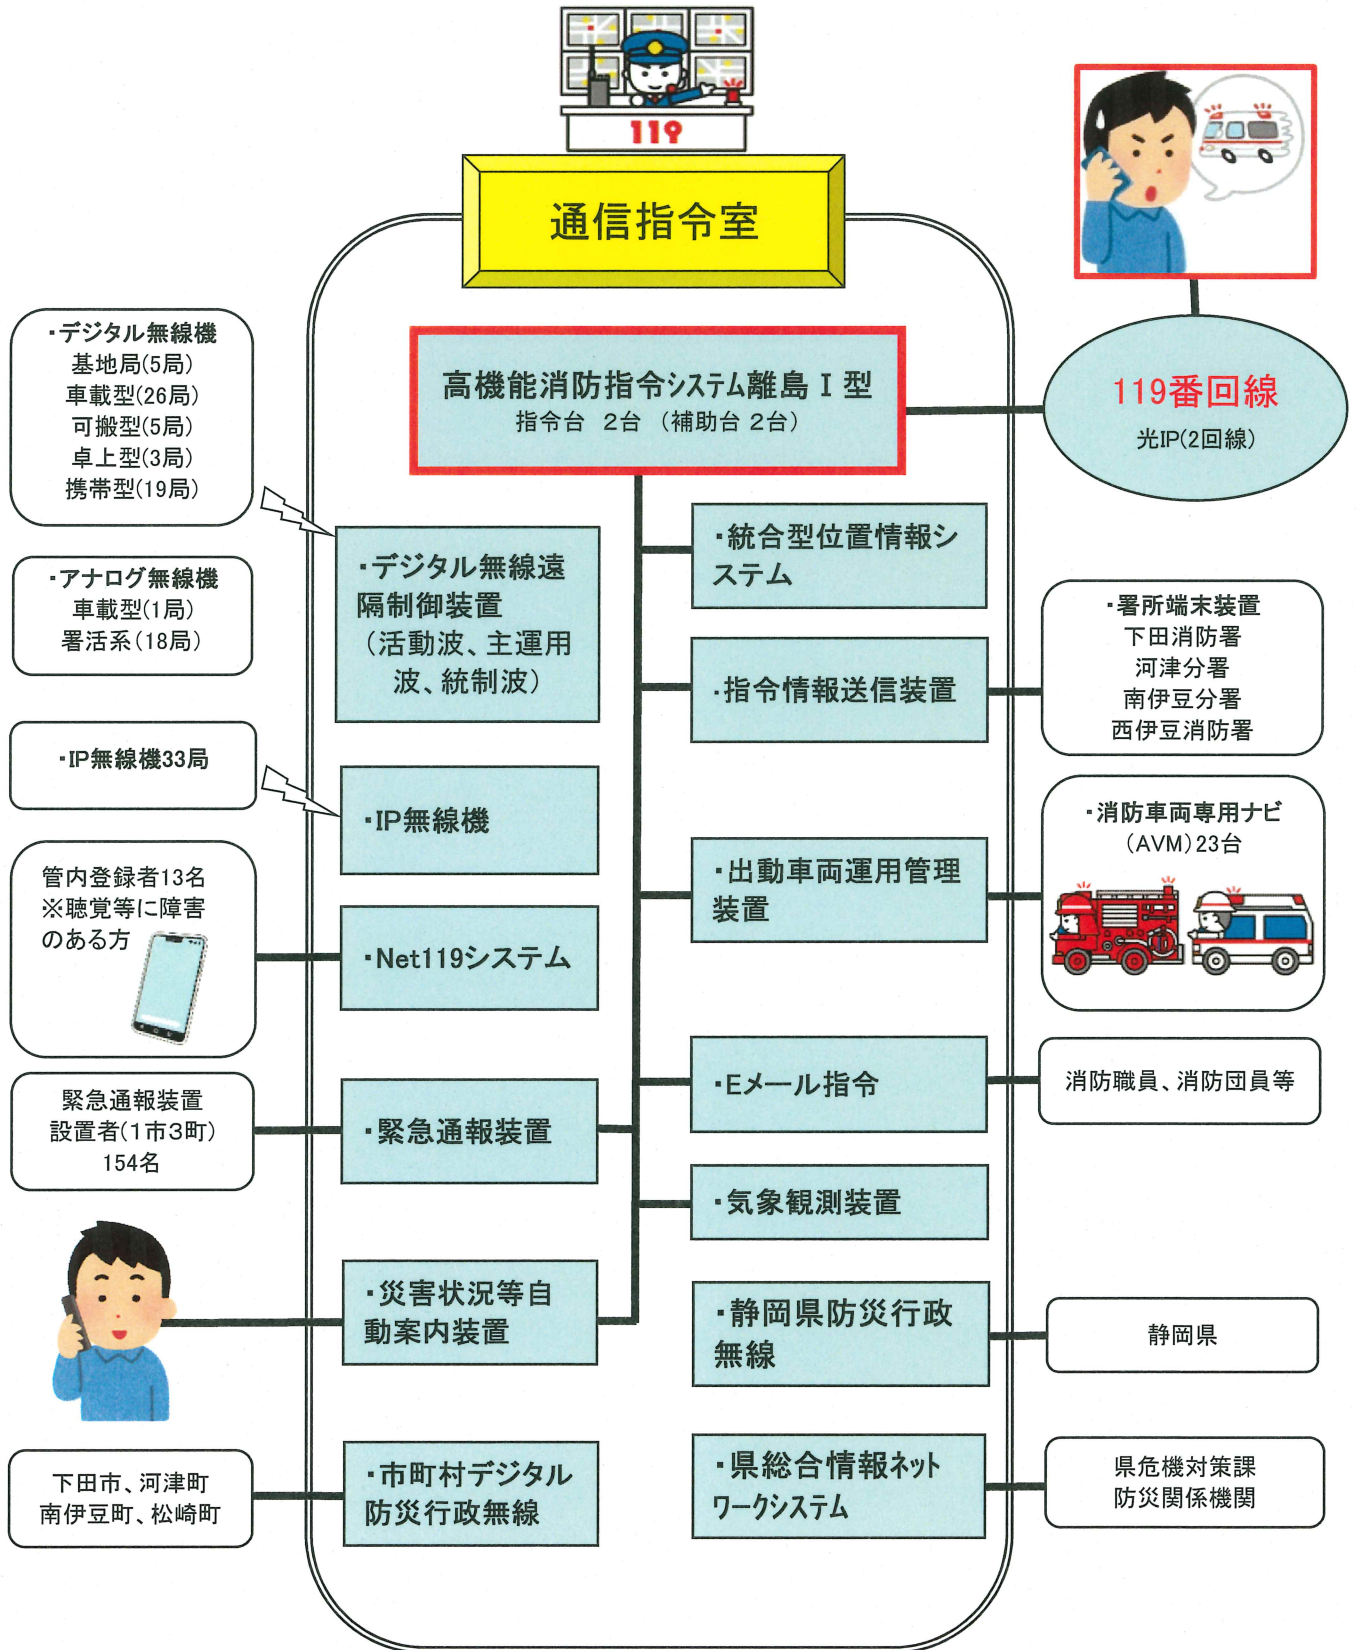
119

通信指令室

高機能消防指令システム離島Ⅰ型
指令台　2台　（補助台 2台）

119番回線
光IP(2回線)

・デジタル無線機
基地局(5局)
車載型(26局)
可搬型(5局)
卓上型(3局)
携帯型(19局)

・アナログ無線機
車載型(1局)
署活系(18局)

・デジタル無線遠隔制御装置（活動波、主運用波、統制波）

・統合型位置情報システム

・指令情報送信装置

・署所端末装置
下田消防署
河津分署
南伊豆分署
西伊豆消防署

・IP無線機33局

・IP無線機

・消防車両専用ナビ（AVM）23台

・出動車両運用管理装置

管内登録者13名
※聴覚等に障害のある方

・Net119システム

・Eメール指令

消防職員、消防団員等

緊急通報装置
設置者(1市3町)
154名

・緊急通報装置

・気象観測装置

・災害状況等自動案内装置

・静岡県防災行政無線

静岡県

下田市、河津町
南伊豆町、松崎町

・市町村デジタル防災行政無線

・県総合情報ネットワークシステム

県危機対策課
防災関係機関